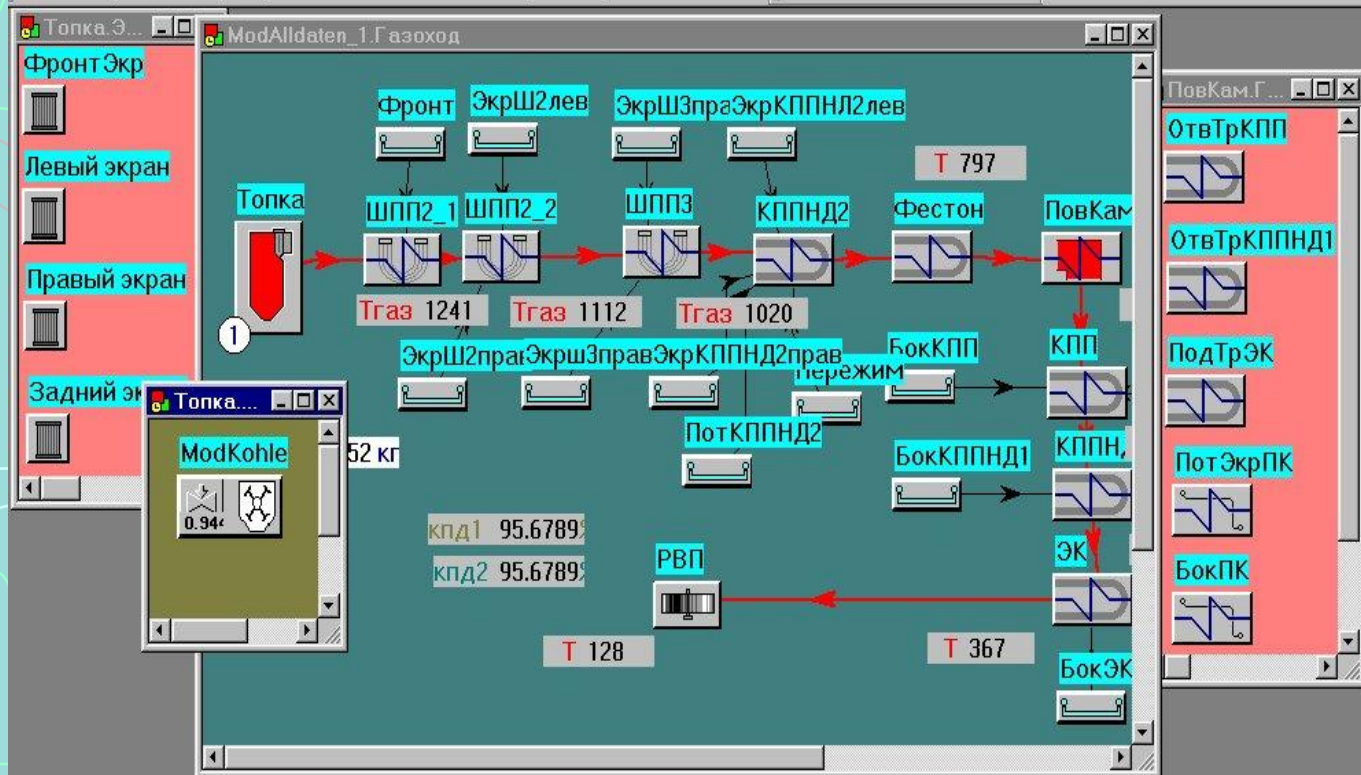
Топка.Э...

ФронтЭкр

Левый экран

Правый экран

Задний эк

ModAlldaten_1.Газоход

Фронт

ЭкрШ2лев

ЭкрШ3пра

ЭкрКППНЛ2лев

Т 797

Топка

ШПП2_1

ШПП2_2

ШПП3

КППНД2

Фестон

ПовКам

1

Тгаз 1241

Тгаз 1112

Тгаз 1020

ЭкрШ2пра

Экрш3прав

ЭкрКППНД2прав

БокКПП

Пережим

КПП

ПотКППНД2

БокКППНД1

КППН

52 кг

кпд1 95.6789

кпд2 95.6789

РВП

ЭК

Т 128

Т 367

БокЭК

Топка....

ModKohle

0.94

ПовКам.Г...

ОтвТрКПП

ОтвТрКППНД1

ПодТрЭК

ПотЭкрПК

БокПК